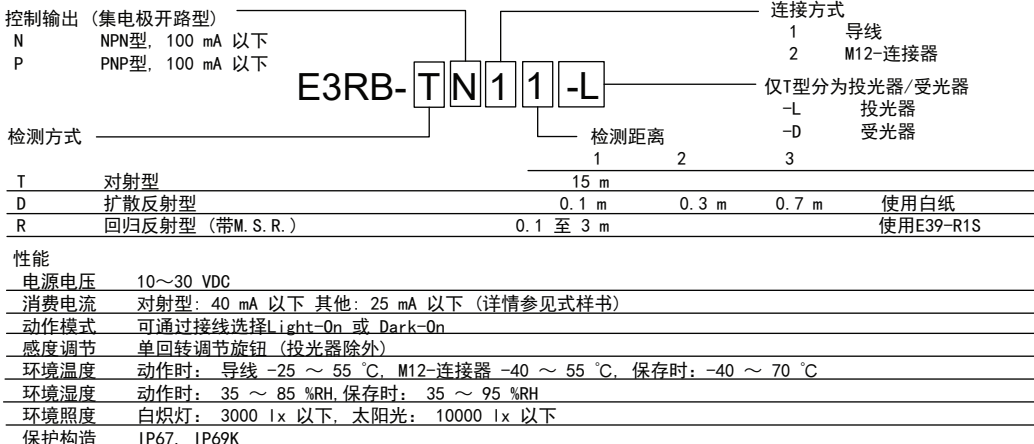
控制输出（集电极开路型）
N　NPN型, 100 mA 以下
P　PNP型, 100 mA 以下

连接方式
1　导线
2　M12-连接器

E3RB- T N 1 1 -L

仅T型分为投光器/受光器
-L　投光器
-D　受光器

检测方式

检测距离

|   |   | 1 | 2 | 3 |   |
|---|---|---|---|---|---|
| T | 对射型 | 15 m |   |   |   |
| D | 扩散反射型 | 0.1 m | 0.3 m | 0.7 m | 使用白纸 |
| R | 回归反射型（带M.S.R.） | 0.1 至 3 m |   |   | 使用E39-R1S |

性能

| 电源电压 | 10～30 VDC |
|---|---|
| 消费电流 | 对射型：40 mA 以下 其他：25 mA 以下（详情参见式样书） |
| 动作模式 | 可通过接线选择Light-On 或 Dark-On |
| 感度调节 | 单回转调节旋钮（投光器除外） |
| 环境温度 | 动作时： 导线 -25 ～ 55 ℃, M12-连接器 -40 ～ 55 ℃, 保存时：-40 ～ 70 ℃ |
| 环境湿度 | 动作时： 35 ～ 85 %RH,保存时： 35 ～ 95 %RH |
| 环境照度 | 白炽灯： 3000 lx 以下, 太阳光： 10000 lx 以下 |
| 保护构造 | IP67, IP69K |